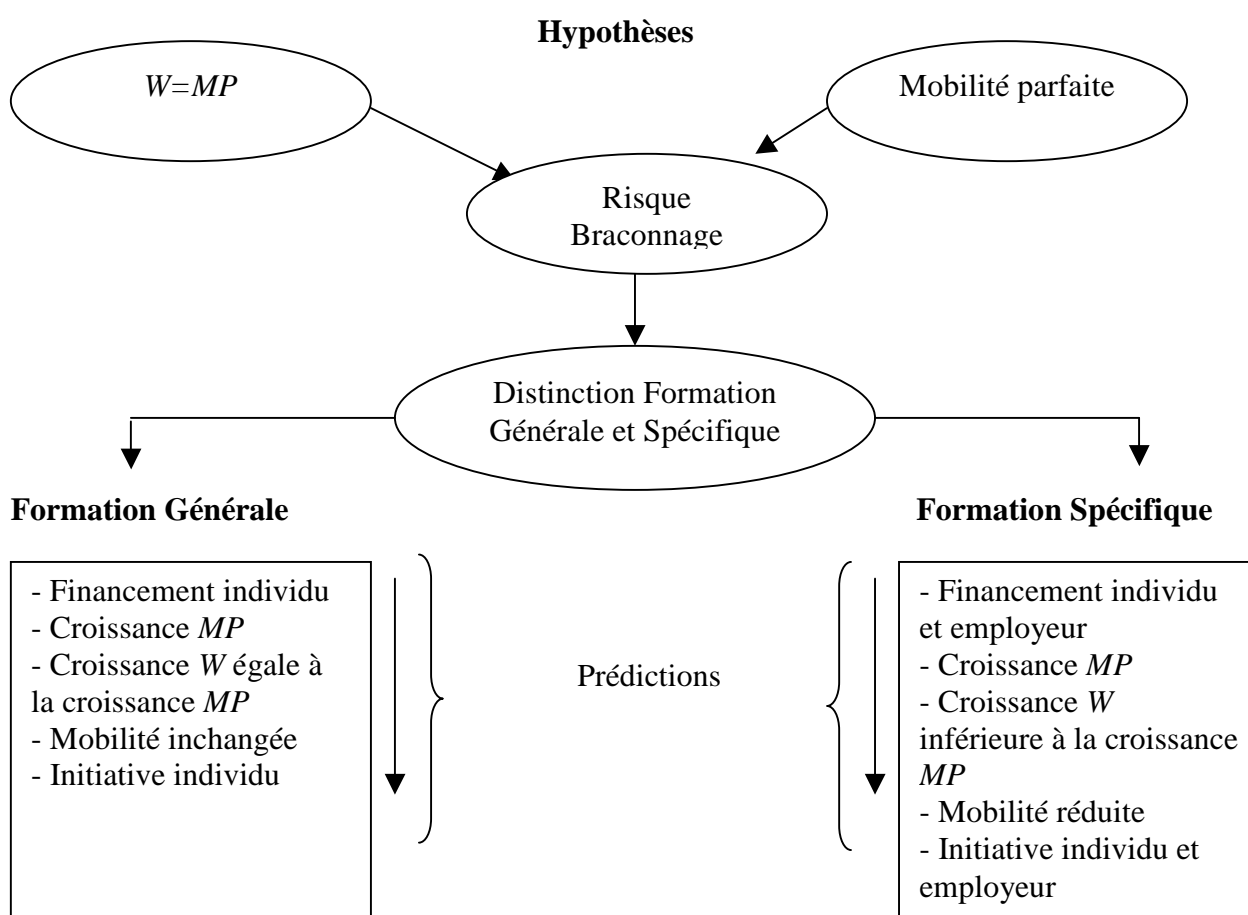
**Hypothèses**

*W=MP*

Mobilité parfaite

Risque Braconnage

Distinction Formation Générale et Spécifique

**Formation Générale**

**Formation Spécifique**

- Financement individu
- Croissance *MP*
- Croissance *W* égale à la croissance *MP*
- Mobilité inchangée
- Initiative individu

Prédictions

- Financement individu et employeur
- Croissance *MP*
- Croissance *W* inférieure à la croissance *MP*
- Mobilité réduite
- Initiative individu et employeur